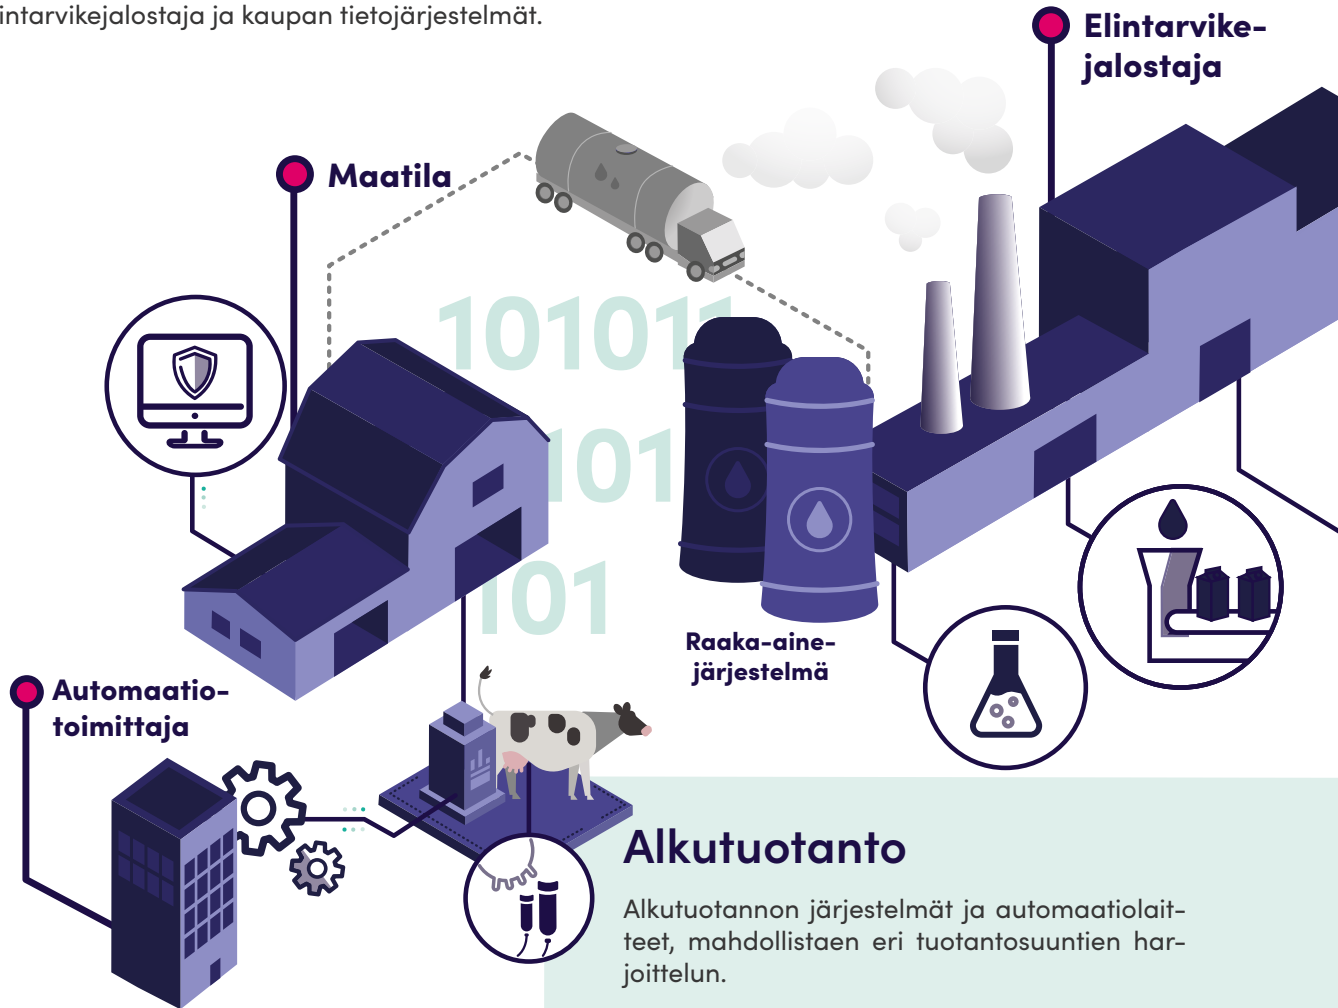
intarvikejalostaja ja kaupan tietojärjestelmät.

Elintarvike-jalostaja

Maatila

101011

101

101

Raaka-aine-järjestelmä

Automaatio-toimittaja

Alkutuotanto

Alkutuotannon järjestelmät ja automaatiolaitteet, mahdollistaen eri tuotantosuuntien harjoittelun.